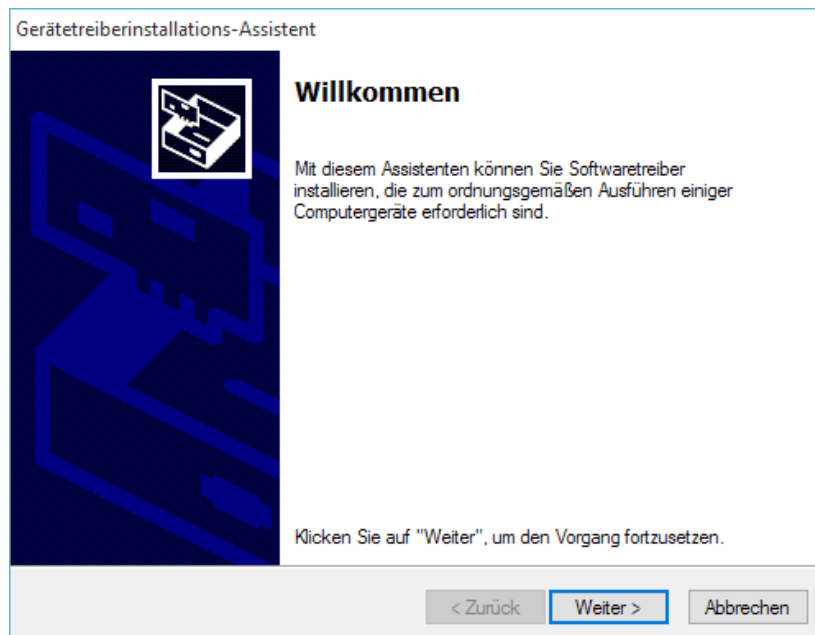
Gerätetreiberinstallations-Assistent

Willkommen

Mit diesem Assistenten können Sie Softwaretreiber installieren, die zum ordnungsgemäßen Ausführen einiger Computergeräte erforderlich sind.

Klicken Sie auf "Weiter", um den Vorgang fortzusetzen.

< Zurück
Weiter >
Abbrechen